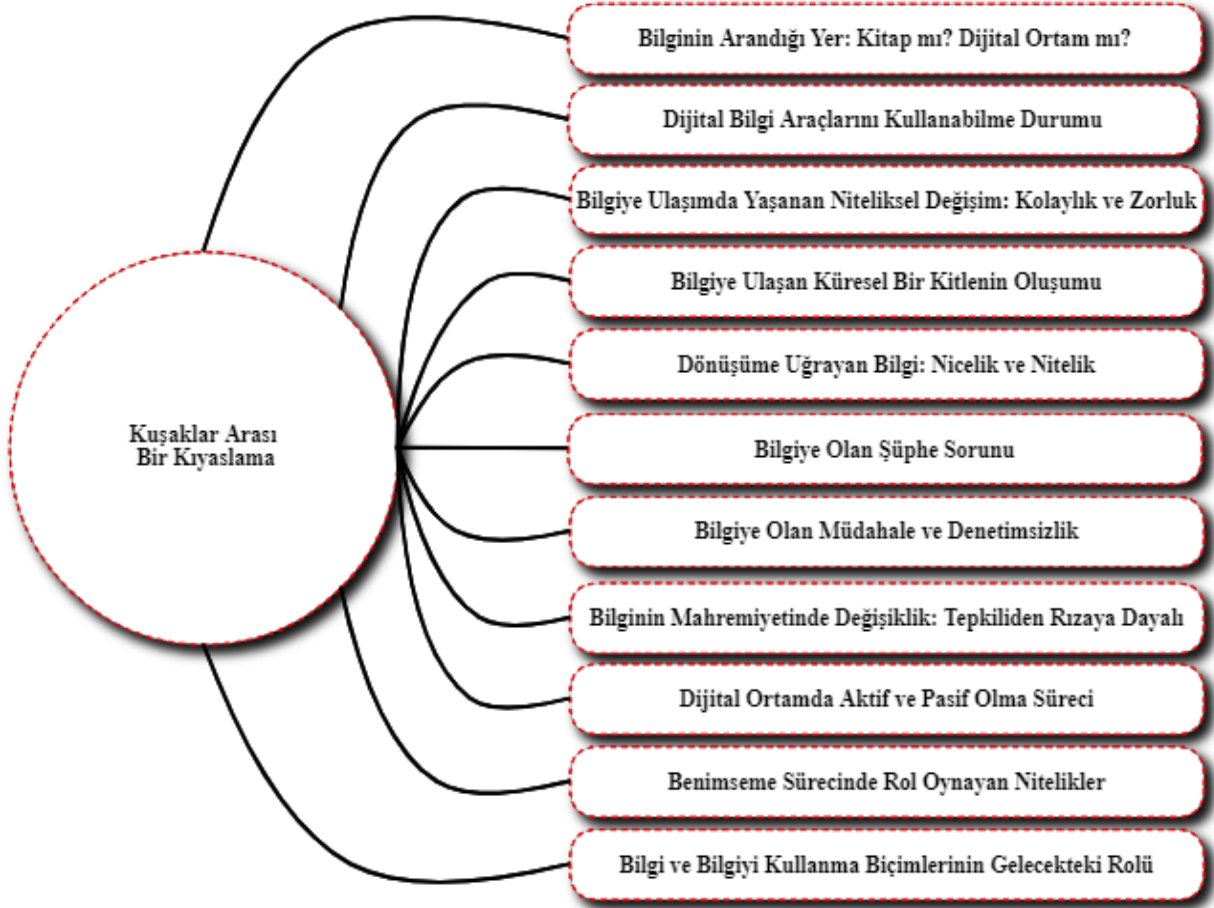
Kuşaklar Arası
Bir Kıyaslama

Bilginin Arandığı Yer: Kitap mı? Dijital Ortam mı?

Dijital Bilgi Araçlarını Kullanabilme Durumu

Bilgiye Ulaşımda Yaşanan Niteliksel Değişim: Kolaylık ve Zorluk

Bilgiye Ulaşan Küresel Bir Kitlenin Oluşumu

Dönüşüme Uğrayan Bilgi: Nicelik ve Nitelik

Bilgiye Olan Şüphe Sorunu

Bilgiye Olan Müdahale ve Denetimsizlik

Bilginin Mahremiyetinde Değişiklik: Tepkiliden Rızaya Dayalı

Dijital Ortamda Aktif ve Pasif Olma Süreci

Benimseme Sürecinde Rol Oynayan Nitelikler

Bilgi ve Bilgiyi Kullanma Biçimlerinin Gelecekteki Rolü